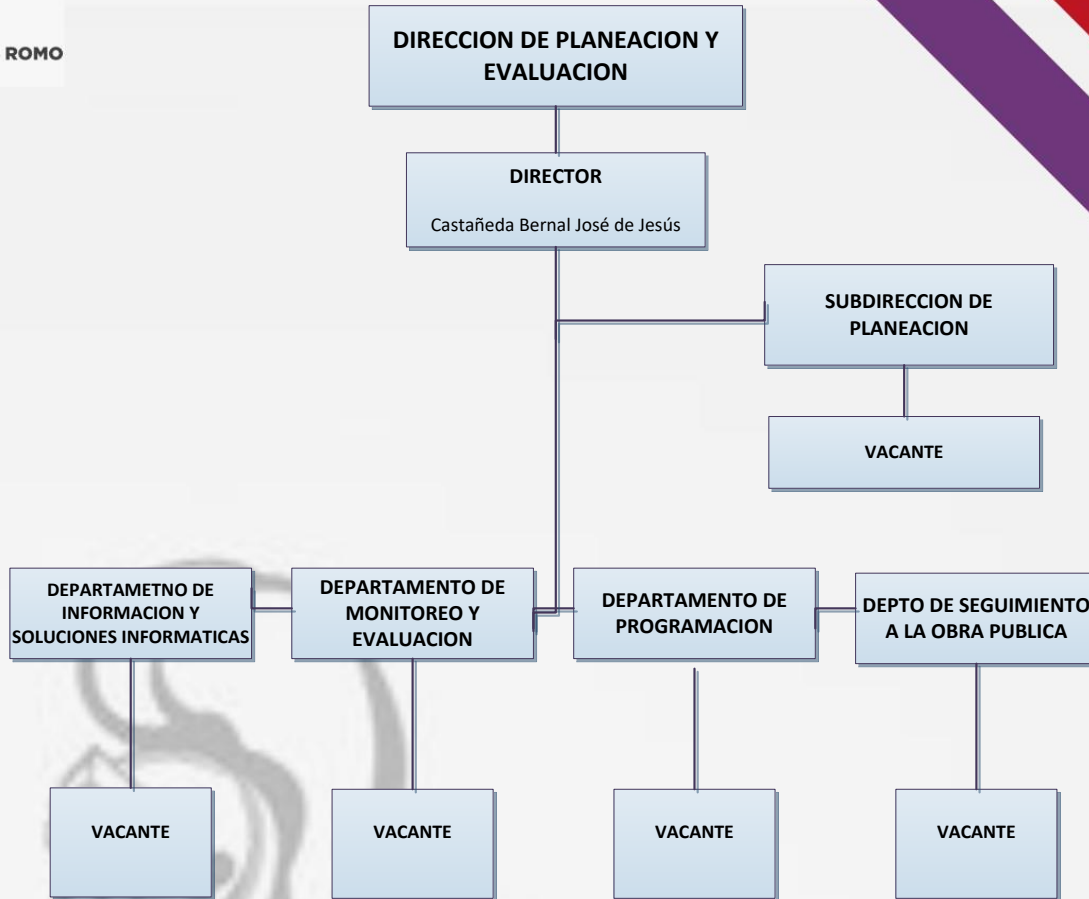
ROMO

DIRECCION DE PLANEACION Y EVALUACION

DIRECTOR

Castañeda Bernal José de Jesús

SUBDIRECCION DE PLANEACION

VACANTE

DEPARTAMETNO DE INFORMACION Y SOLUCIONES INFORMATICAS

DEPARTAMENTO DE MONITOREO Y EVALUACION

DEPARTAMENTO DE PROGRAMACION

DEPTO DE SEGUIMIENTO A LA OBRA PUBLICA

VACANTE

VACANTE

VACANTE

VACANTE